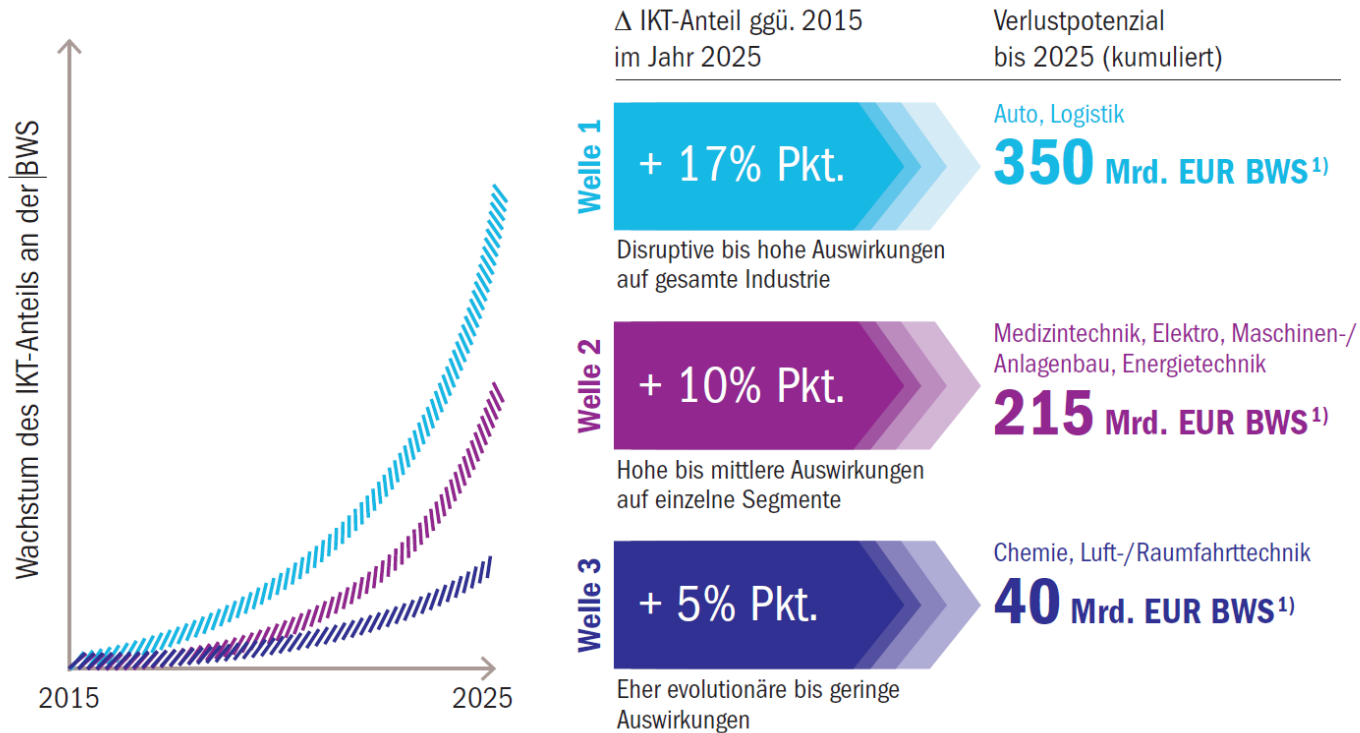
Wachstum des IKT-Anteils an der BWS

2015

2025

$\Delta$ IKT-Anteil ggü. 2015 im Jahr 2025

Verlustpotenzial bis 2025 (kumuliert)

Welle 1

+ 17% Pkt.

Disruptive bis hohe Auswirkungen auf gesamte Industrie

Auto, Logistik

350 Mrd. EUR BWS $^{1)}$

Welle 2

+ 10% Pkt.

Hohe bis mittlere Auswirkungen auf einzelne Segmente

Medizintechnik, Elektro, Maschinen-/ Anlagenbau, Energietechnik

215 Mrd. EUR BWS $^{1)}$

Welle 3

+ 5% Pkt.

Eher evolutionäre bis geringe Auswirkungen

Chemie, Luft-/Raumfahrttechnik

40 Mrd. EUR BWS $^{1)}$